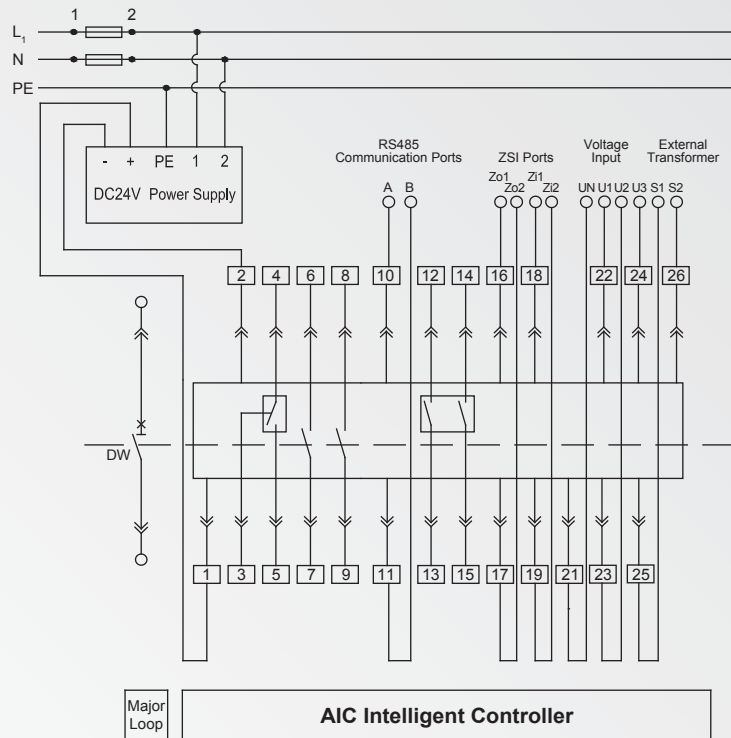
1 2
$L_1$
N
PE

- + PE 1 2
DC24V Power Supply

RS485 Communication Ports
A B

ZSI Ports
Zo1 Zo2 Zi1 Zi2

Voltage Input
UN U1 U2 U3

External Transformer
S1 S2

2 4 6 8 10 12 14 16 18 22 24 26

DW

1 3 5 7 9 11 13 15 17 19 21 23 25

Major Loop

AIC Intelligent Controller